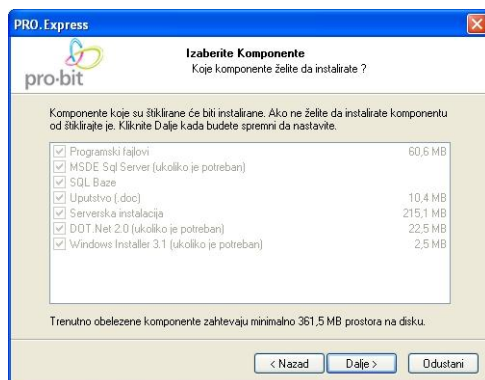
PRO.Express

pro-bit

Izaberite Komponente
Koje komponente želite da instalirate ?

Komponente koje su štiklirane će biti instalirane. Ako ne želite da instalirate komponentu od štiklirajte je. Kliknite Dalje kada budete spremni da nastavite.

| | |
|---|---|
| Programski fajlovi | 60,6 MB |
| MSDE Sql Server (ukoliko je potreban) | |
| SQL Baze | |
| Uputstvo (.doc) | 10,4 MB |
| Serverska instalacija | 215,1 MB |
| DOT.Net 2.0 (ukoliko je potreban) | 22,5 MB |
| Windows Installer 3.1 (ukoliko je potreban) | 2,5 MB |

Trenutno obelezene komponente zahtevaju minimalno 361,5 MB prostora na disku.

< Nazad | Dalje > | Odustani